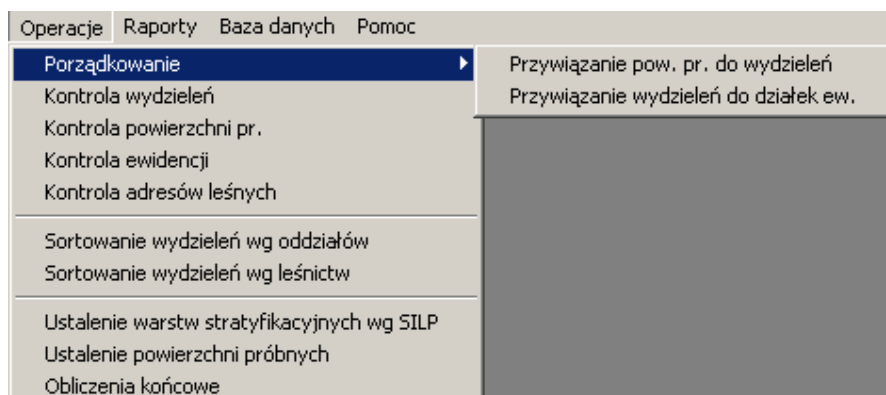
Operacje Raporty Baza danych Pomoc

Porządkowanie
Kontrola wydzieleń
Kontrola powierzchni pr.
Kontrola ewidencji
Kontrola adresów leśnych

Sortowanie wydzieleń wg oddziałów
Sortowanie wydzieleń wg leśnictw

Ustalenie warstw stratyfikacyjnych wg SILP
Ustalenie powierzchni próbnych
Obliczenia końcowe

Przywiązanie pow. pr. do wydzieleń
Przywiązanie wydzieleń do działek ew.